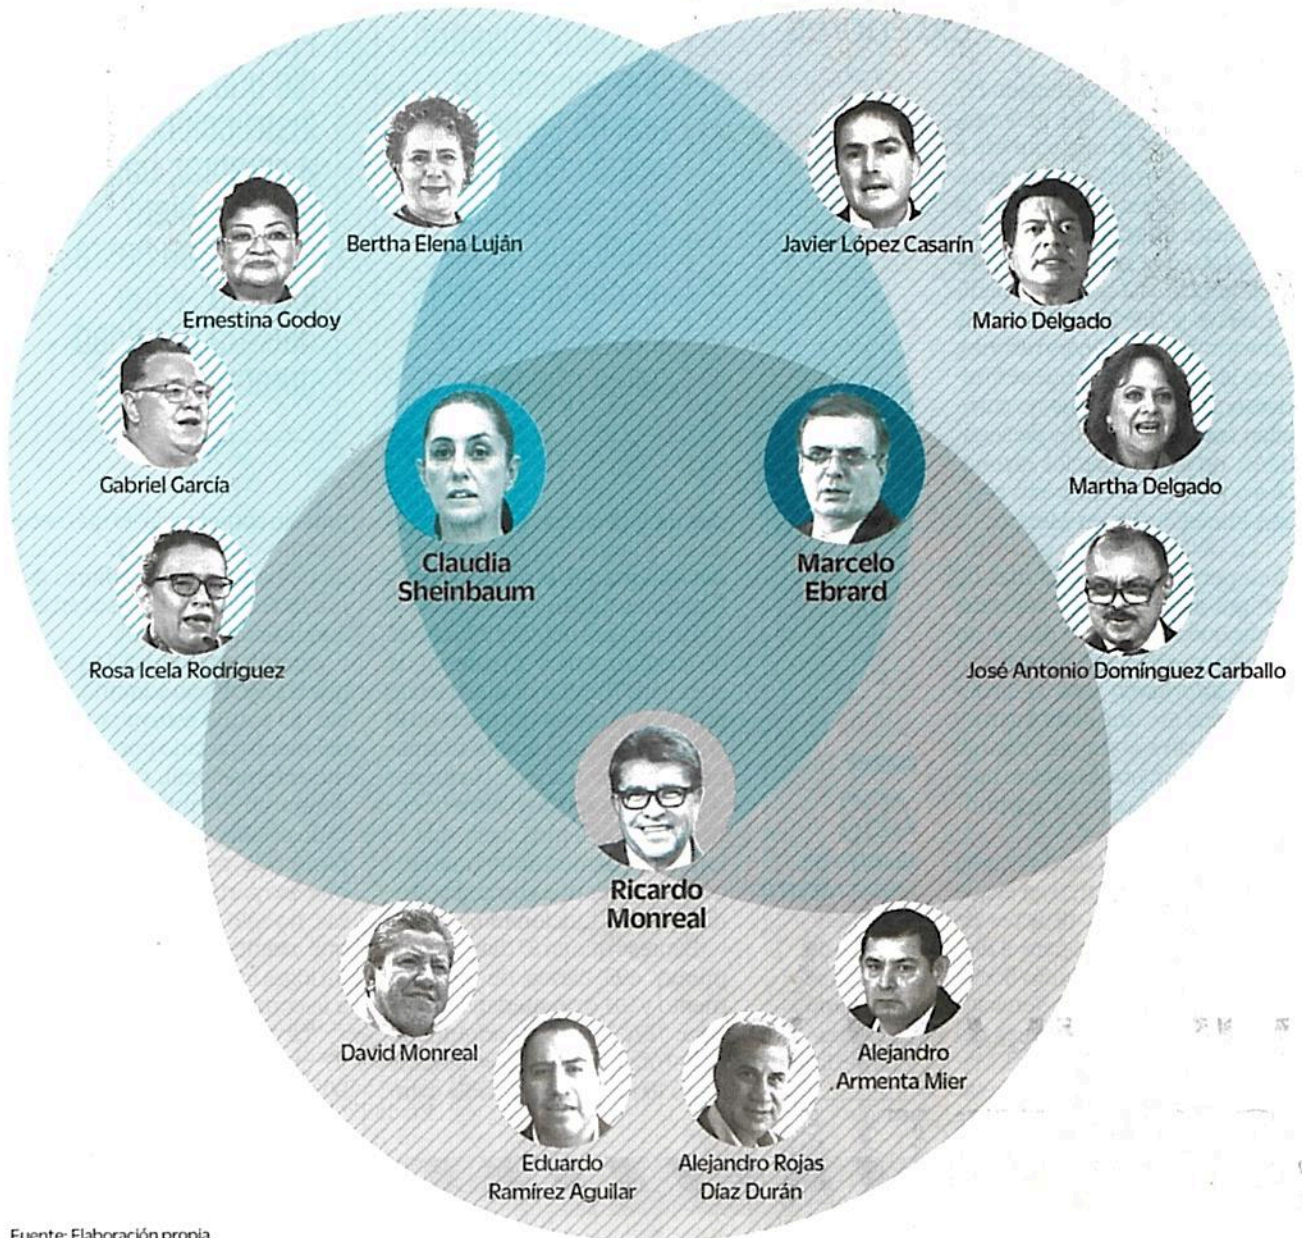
Bertha Elena Luján

Ernestina Godoy

Gabriel García

Rosa Icela Rodríguez

Javier López Casarín

Mario Delgado

Martha Delgado

José Antonio Domínguez Carballo

Claudia Sheinbaum

Marcelo Ebrard

Ricardo Monreal

David Monreal

Eduardo Ramírez Aguilar

Alejandro Rojas Díaz Durán

Alejandro Armenta Mier

Fuente: Elaboración propia